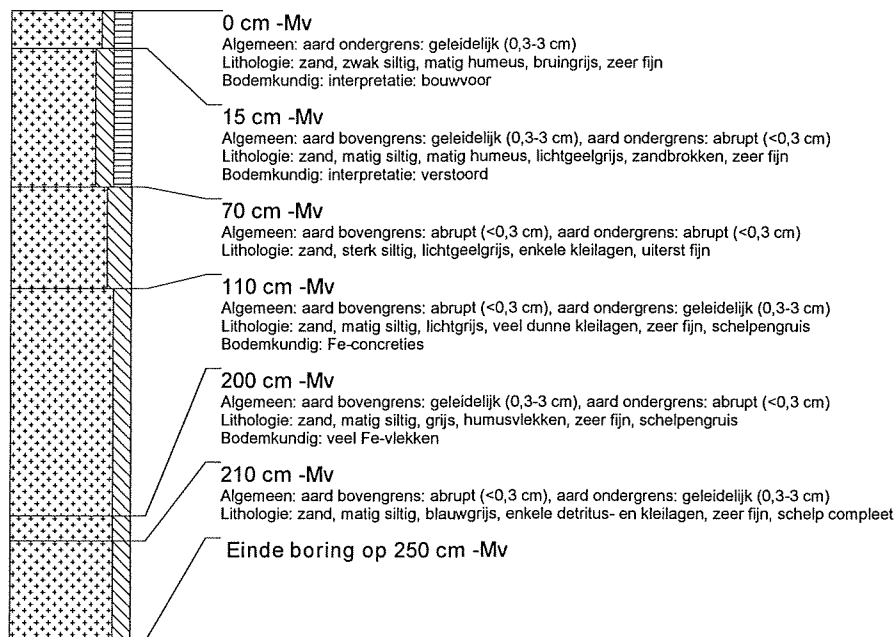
0 cm -Mv
Algemeen: aard ondergrens: geleidelijk (0,3-3 cm)
Lithologie: zand, zwak siltig, matig humeus, bruingrijs, zeer fijn
Bodemkundig: interpretatie: bouwvoor

15 cm -Mv
Algemeen: aard bovengrens: geleidelijk (0,3-3 cm), aard ondergrens: abrupt (<0,3 cm)
Lithologie: zand, matig siltig, matig humeus, lichtgeelgrijs, zandbrokken, zeer fijn
Bodemkundig: interpretatie: verstoord

70 cm -Mv
Algemeen: aard bovengrens: abrupt (<0,3 cm), aard ondergrens: abrupt (<0,3 cm)
Lithologie: zand, sterk siltig, lichtgeelgrijs, enkele kleilagen, uiterst fijn

110 cm -Mv
Algemeen: aard bovengrens: abrupt (<0,3 cm), aard ondergrens: geleidelijk (0,3-3 cm)
Lithologie: zand, matig siltig, lichtgrijs, veel dunne kleilagen, zeer fijn, schelpengruis
Bodemkundig: Fe-concreties

200 cm -Mv
Algemeen: aard bovengrens: geleidelijk (0,3-3 cm), aard ondergrens: abrupt (<0,3 cm)
Lithologie: zand, matig siltig, grijs, humusvlekken, zeer fijn, schelpengruis
Bodemkundig: veel Fe-vlekken

210 cm -Mv
Algemeen: aard bovengrens: abrupt (<0,3 cm), aard ondergrens: geleidelijk (0,3-3 cm)
Lithologie: zand, matig siltig, blauwgrijs, enkele detritus- en kleilagen, zeer fijn, schelp compleet

Einde boring op 250 cm -Mv